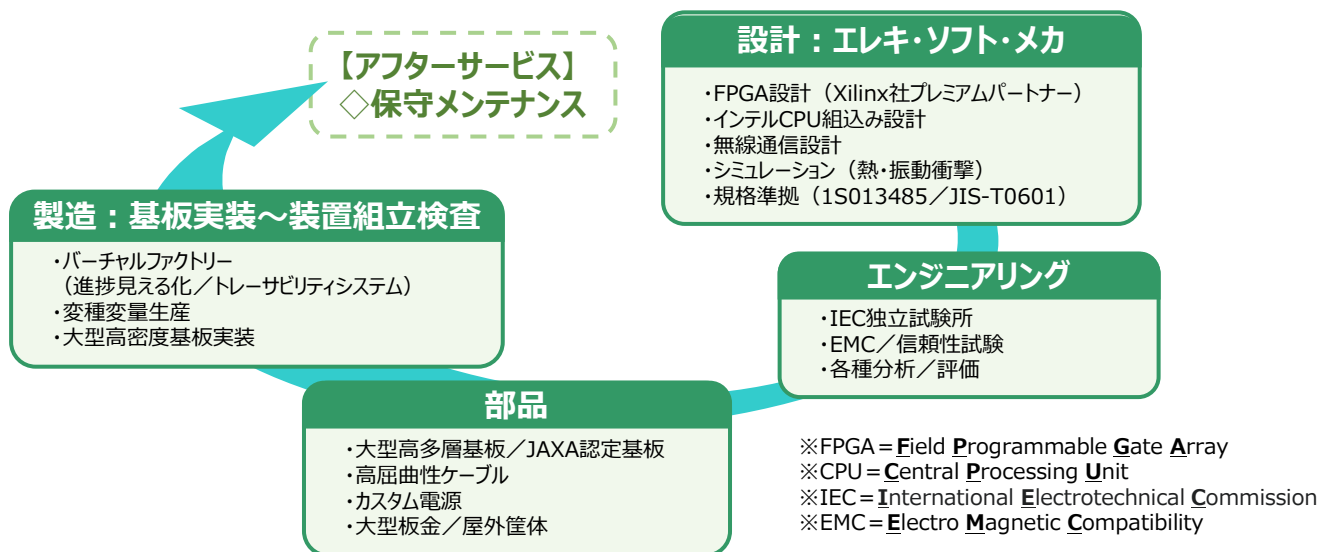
【アフターサービス】
◇保守メンテナンス

設計：エレキ・ソフト・メカ
・FPGA設計（Xilinx社プレミアムパートナー）
・インテルCPU組込み設計
・無線通信設計
・シミュレーション（熱・振動衝撃）
・規格準拠（1S013485／JIS-T0601）

製造：基板実装～装置組立検査
・バーチャルファクトリー
（進捗見える化／トレーサビリティシステム）
・変種変量生産
・大型高密度基板実装

エンジニアリング
・IEC独立試験所
・EMC／信頼性試験
・各種分析／評価

部品
・大型高多層基板／JAXA認定基板
・高屈曲性ケーブル
・カスタム電源
・大型板金／屋外筐体

※FPGA＝Field Programmable Gate Array
※CPU＝Central Processing Unit
※IEC＝International Electrotechnical Commission
※EMC＝Electro Magnetic Compatibility